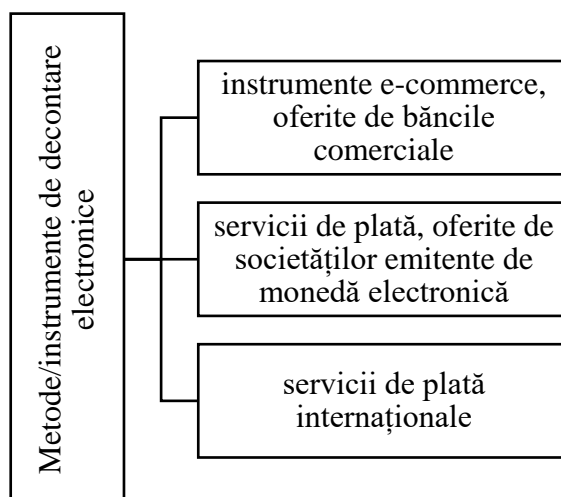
Metode/instrumente de decontare electronice

instrumente e-commerce, oferite de băncile comerciale

servicii de plată, oferite de societăților emitente de monedă electronică

servicii de plată internaționale